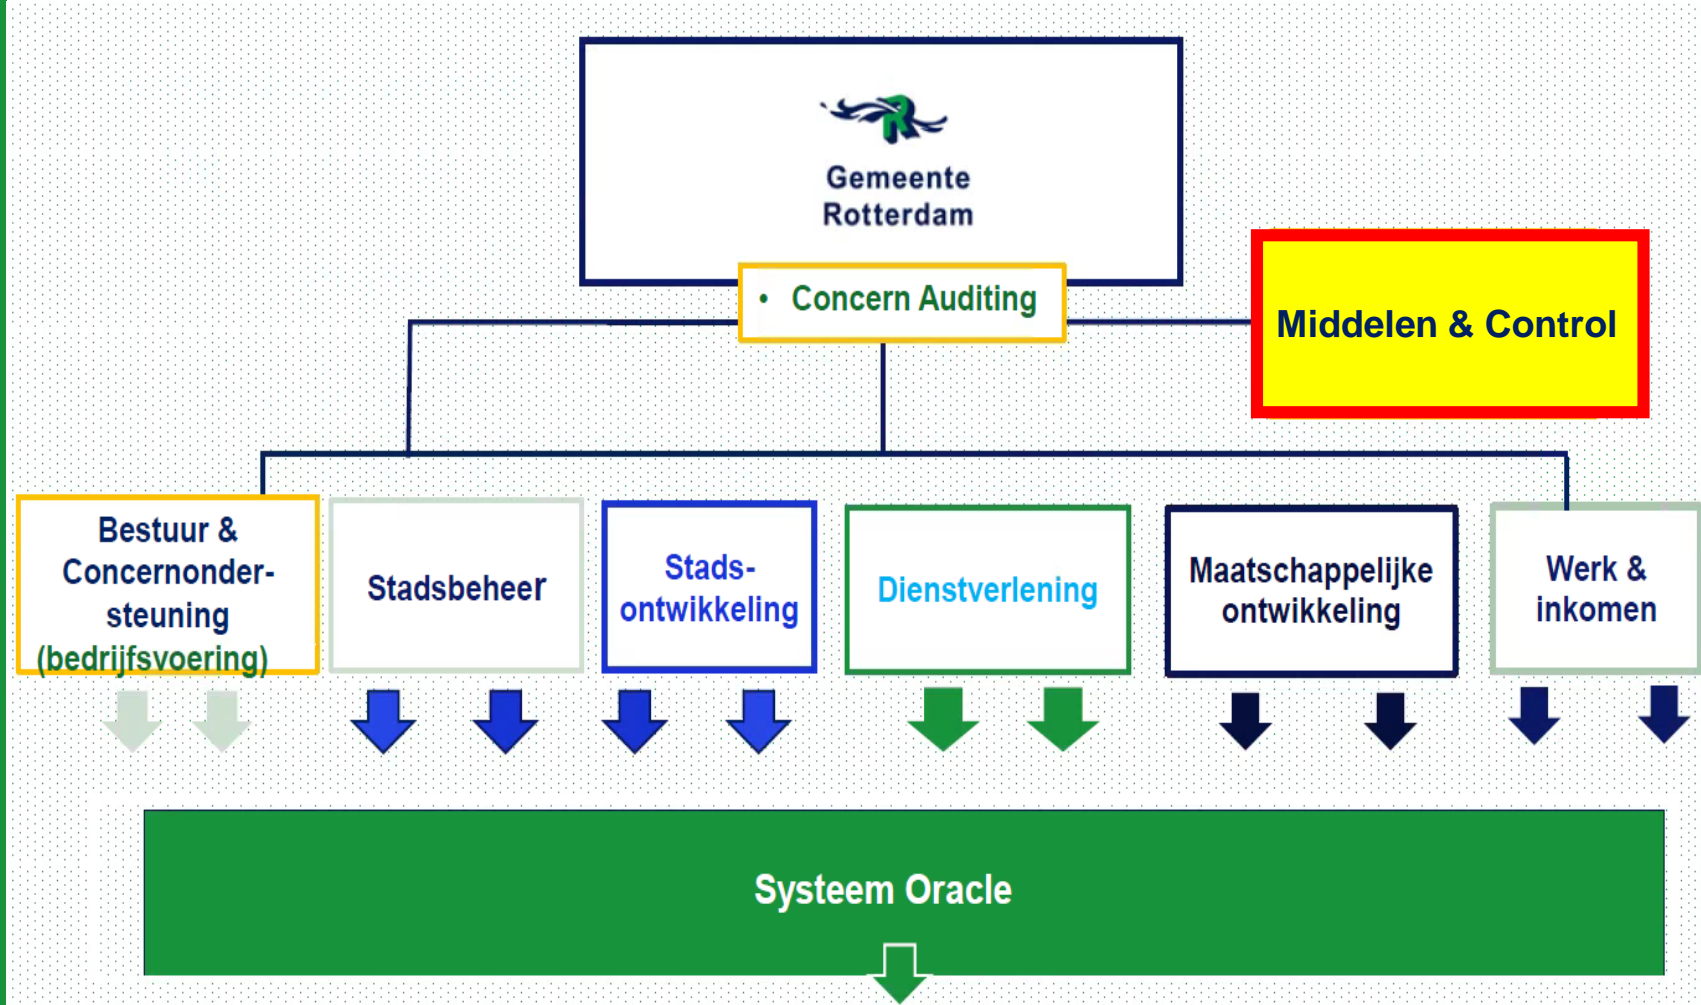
Gemeente Rotterdam

• Concern Auditing

Middelen & Control

Bestuur & Concernondersteuning (bedrijfsvoering)

Stadsbeheer

Stadsontwikkeling

Dienstverlening

Maatschappelijke ontwikkeling

Werk & inkomen

Systeem Oracle